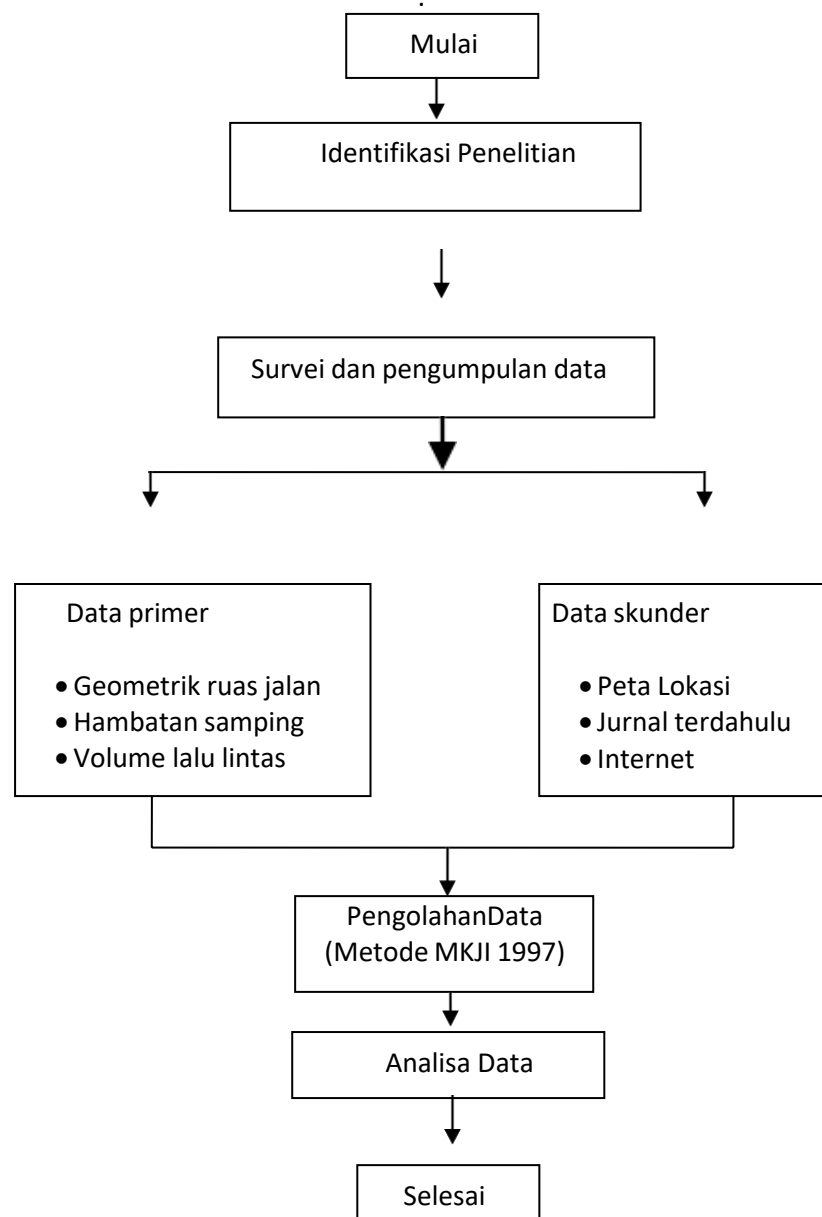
Mulai

Identifikasi Penelitian

Survei dan pengumpulan data

Data primer

- Geometrik ruas jalan
- Hambatan samping
- Volume lalu lintas

Data skunder

- Peta Lokasi
- Jurnal terdahulu
- Internet

PengolahanData
(Metode MKJI 1997)

Analisa Data

Selesai